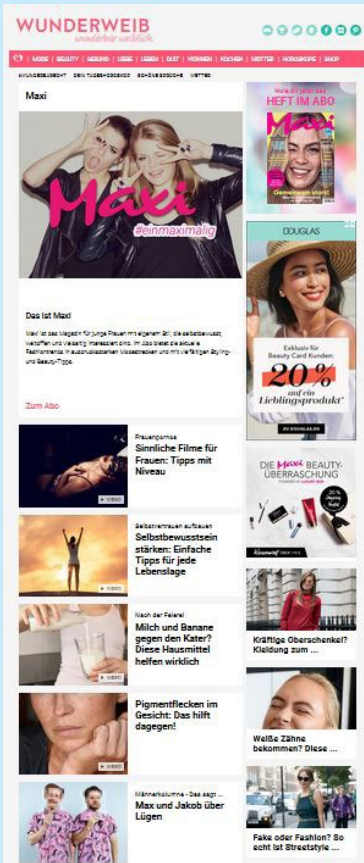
WUNDERWEIB
wunderbar weiblich

MODE | BEAUTY | GESUND | LIEBE | LEBEN | DIÄT | WOHNEN | KOCHEN | MÜTTER | HOROSKOPE | SHOP

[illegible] DEIN TAGESHOROSKOP SCHÖNHEITSWOCHE WETTER

Maxi

Maxi
#einmaximalig

Das ist Maxi

Maxi ist das Magazin für junge Frauen mit eigenem Stil, die selbstbewusst, weltoffen und vielseitig interessiert sind. Im Abo bietet die aktuelle Modetrends in außergewöhnlichen Modestrecken und mit vielfältigen Styling- und Beauty-Tipps.

Zum Abo

Frauenpornos
Sinnliche Filme für Frauen: Tipps mit Niveau

VIDEO

Selbstvertrauen aufbauen
Selbstbewusstsein stärken: Einfache Tipps für jede Lebenslage

VIDEO

Nach der Feierei
Milch und Banane gegen den Kater? Diese Hausmittel helfen wirklich

VIDEO

Pigmentflecken im Gesicht: Das hilft dagegen!

VIDEO

Männerkolumne - Das sagt ...
Max und Jakob über Lügen

Hole dir jetzt die
HEFT IM ABO

Maxi

DOUGLAS

Exklusiv für Beauty Card Kunden:
20%
auf ein Lieblingsprodukt*

DIE Maxi BEAUTY-ÜBERRASCHUNG

Kräftige Oberschenkel? Kleidung zum ...

Weiße Zähne bekommen? Diese ...

Fake oder Fashion? So echt ist Streetstyle ...